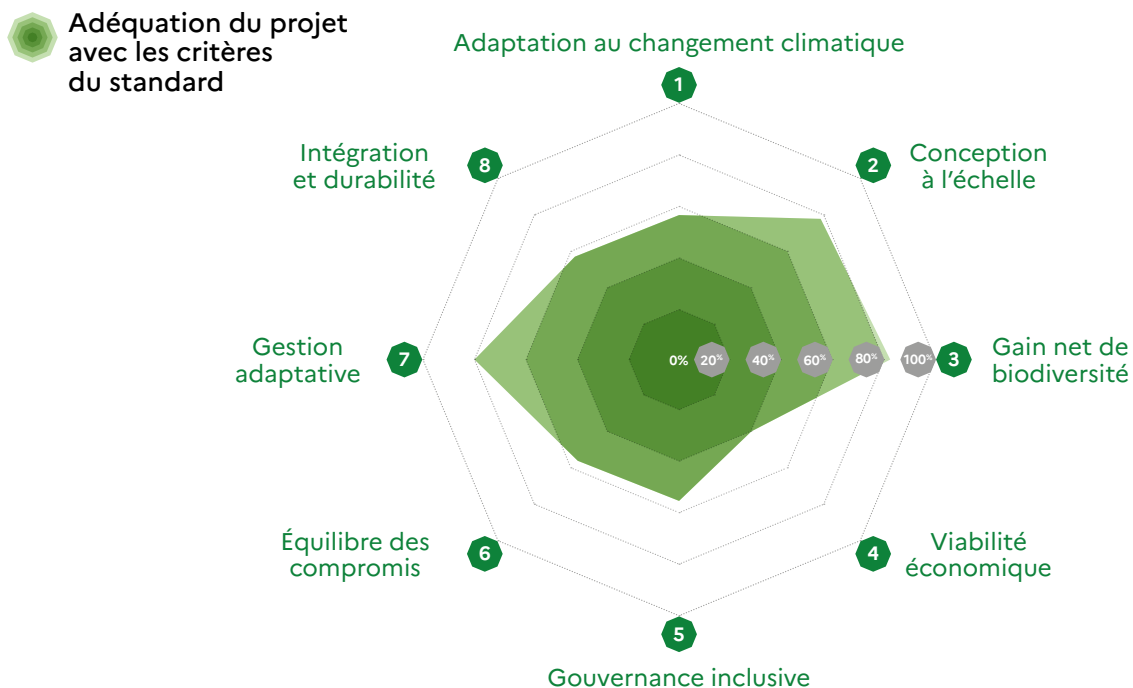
Adéquation du projet avec les critères du standard

Adaptation au changement climatique

1

Conception à l'échelle

2

Intégration et durabilité

8

Gestion adaptative

7

0% 20% 40% 60% 80% 100%

3

Gain net de biodiversité

Équilibre des compromis

6

4

Viabilité économique

5

Gouvernance inclusive